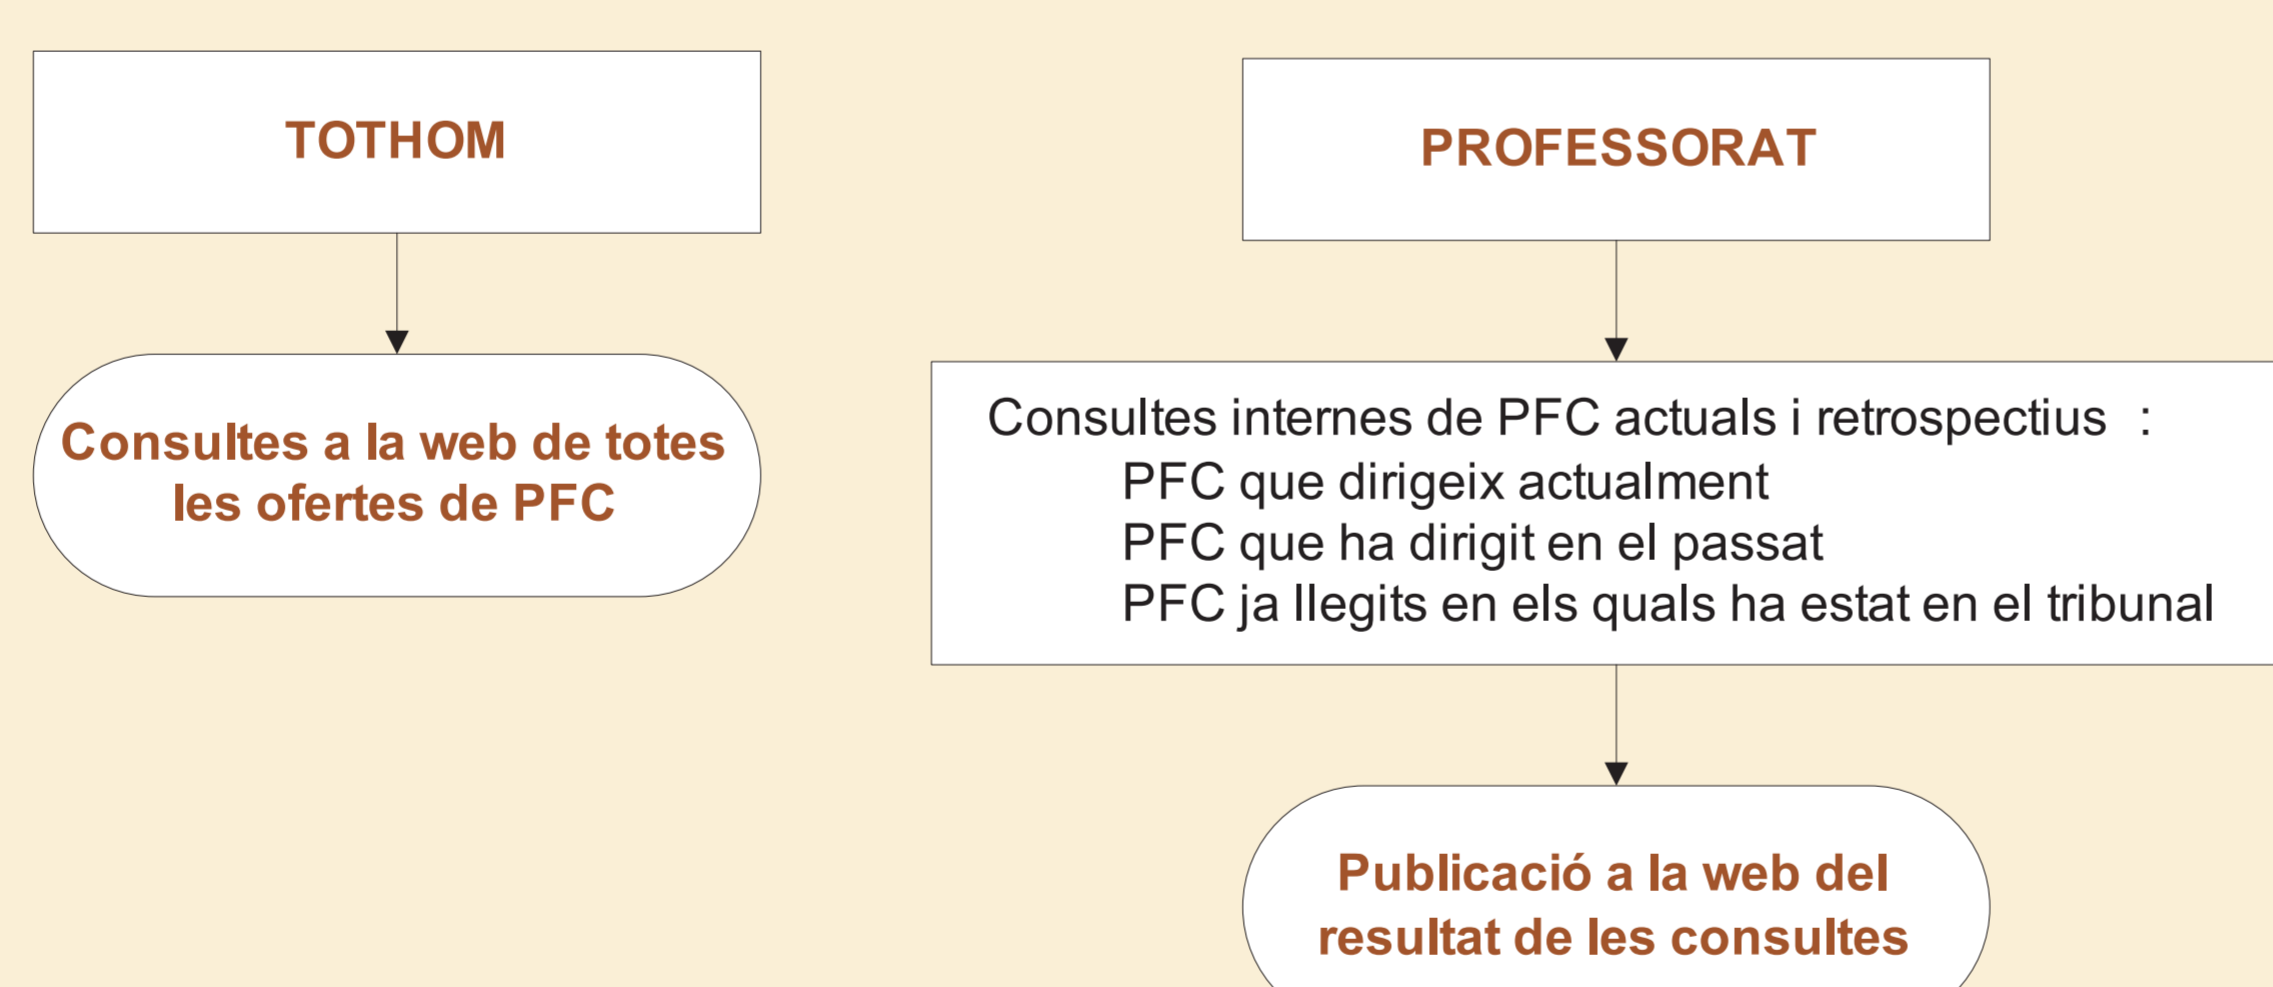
TOTHOM

Consultes a la web de totes les ofertes de PFC

PROFESSORAT

Consultes internes de PFC actuals i retrospectius :
PFC que dirigeix actualment
PFC que ha dirigit en el passat
PFC ja llegits en els quals ha estat en el tribunal

Publicació a la web del resultat de les consultes